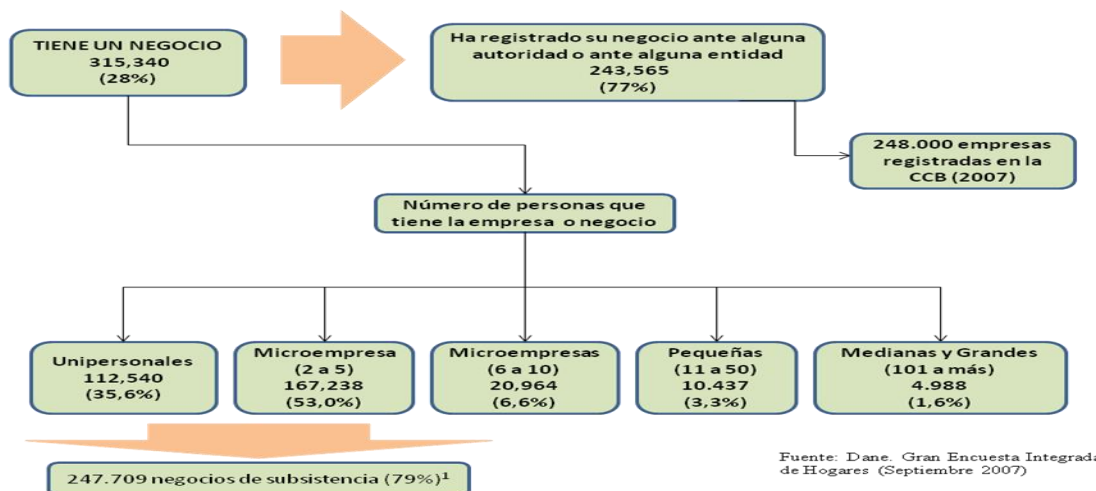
TIENE UN NEGOCIO
315,340
(28%)

Ha registrado su negocio ante alguna autoridad o ante alguna entidad
243,565
(77%)

248.000 empresas registradas en la CCB (2007)

Número de personas que tiene la empresa o negocio

Unipersonales
112,540
(35,6%)

Microempresa
(2 a 5)
167,238
(53,0%)

Microempresas
(6 a 10)
20,964
(6,6%)

Pequeñas
(11 a 50)
10.437
(3,3%)

Medianas y Grandes
(101 a más)
4.988
(1,6%)

247.709 negocios de subsistencia (79%)$^1$

Fuente: Dane. Gran Encuesta Integrada de Hogares (Septiembre 2007)